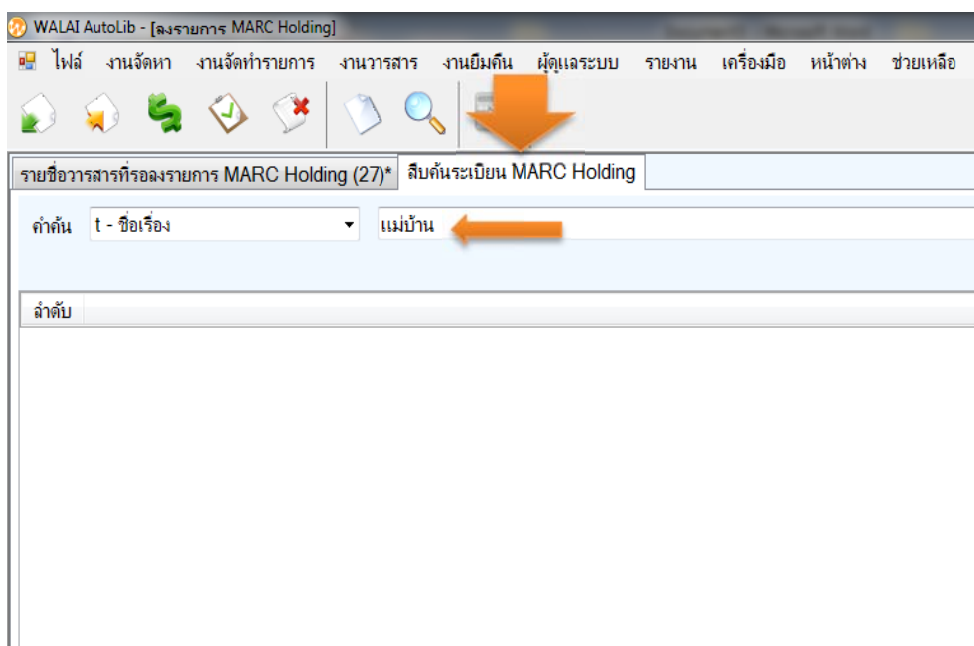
WALAI AutoLib - [ลงรายการ MARC Holding]

ไฟล์ งานจัดหา งานจัดทำรายการ งานวารสาร งานยืมคืน ผู้ดูแลระบบ รายงาน เครื่องมือ หน้าต่าง ช่วยเหลือ

รายชื่อวารสารที่รอลงรายการ MARC Holding (27)* สืบค้นระเบียน MARC Holding

คำค้น t - ชื่อเรื่อง แม่บ้าน

ลำดับ